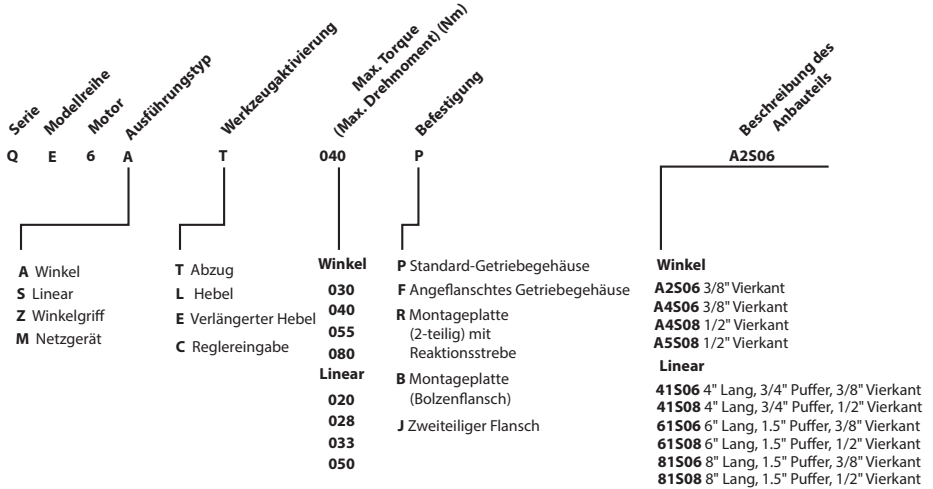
Serie Modellreihe Motor Ausführungstyp Werkzeugaktivierung Max. Torque (Max. Drehmoment) (Nm) Befestigung Beschreibung des Anbauteils

Q E 6 A T 040 P A2S06

**A** Winkel
**S** Linear
**Z** Winkelgriff
**M** Netzgerät

**T** Abzug
**L** Hebel
**E** Verlängerter Hebel
**C** Reglereingabe

**Winkel**
**030**
**040**
**055**
**080**
**Linear**
**020**
**028**
**033**
**050**

**P** Standard-Getriebegehäuse
**F** Angeflanschtes Getriebegehäuse
**R** Montageplatte (2-teilig) mit Reaktionsstrebe
**B** Montageplatte (Bolzenflansch)
**J** Zweiteiliger Flansch

**Winkel**
**A2S06** 3/8" Vierkant
**A4S06** 3/8" Vierkant
**A4S08** 1/2" Vierkant
**A5S08** 1/2" Vierkant
**Linear**
**41S06** 4" Lang, 3/4" Puffer, 3/8" Vierkant
**41S08** 4" Lang, 3/4" Puffer, 1/2" Vierkant
**61S06** 6" Lang, 1.5" Puffer, 3/8" Vierkant
**61S08** 6" Lang, 1.5" Puffer, 1/2" Vierkant
**81S06** 8" Lang, 1.5" Puffer, 3/8" Vierkant
**81S08** 8" Lang, 1.5" Puffer, 1/2" Vierkant